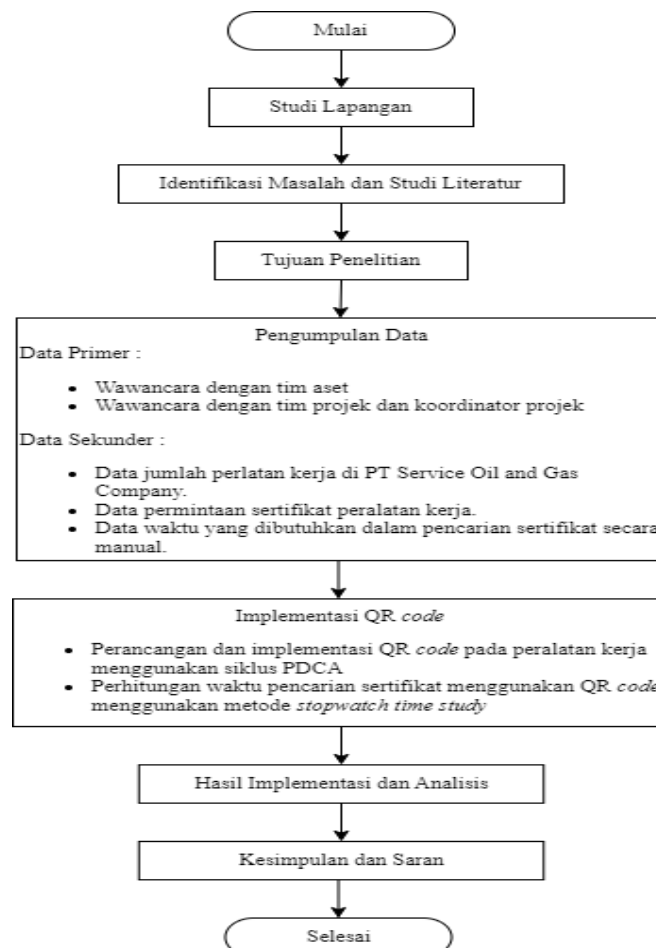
Mulai

Studi Lapangan

Identifikasi Masalah dan Studi Literatur

Tujuan Penelitian

Pengumpulan Data

Data Primer :

- Wawancara dengan tim aset
- Wawancara dengan tim projek dan koordinator projek

Data Sekunder :

- Data jumlah perlatan kerja di PT Service Oil and Gas Company.
- Data permintaan sertifikat peralatan kerja.
- Data waktu yang dibutuhkan dalam pencarian sertifikat secara manual.

Implementasi QR *code*

- Perancangan dan implementasi QR *code* pada peralatan kerja menggunakan siklus PDCA
- Perhitungan waktu pencarian sertifikat menggunakan QR *code* menggunakan metode *stopwatch time study*

Hasil Implementasi dan Analisis

Kesimpulan dan Saran

Selesai